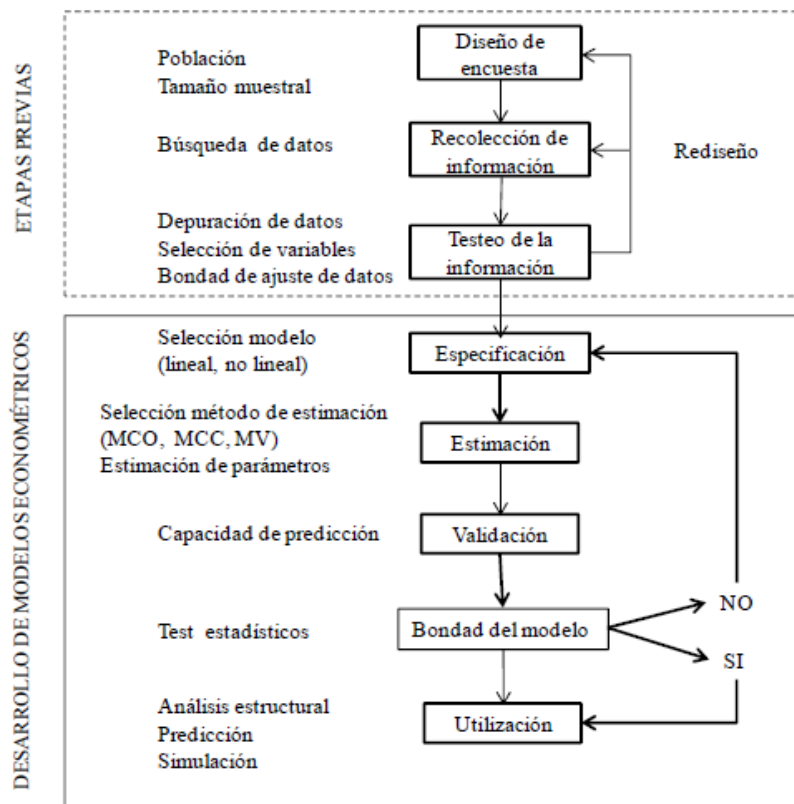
ETAPAS PREVIAS

Población
Tamaño muestral

Diseño de encuesta

Búsqueda de datos

Recolección de información

Rediseño

Depuración de datos
Selección de variables
Bondad de ajuste de datos

Testeo de la información

DESARROLLO DE MODELOS ECONOMÉTRICOS

Selección modelo
(lineal, no lineal)

Especificación

Selección método de estimación
(MCO, MCC, MV)
Estimación de parámetros

Estimación

Capacidad de predicción

Validación

Test estadísticos

Bondad del modelo

NO

SI

Análisis estructural
Predicción
Simulación

Utilización